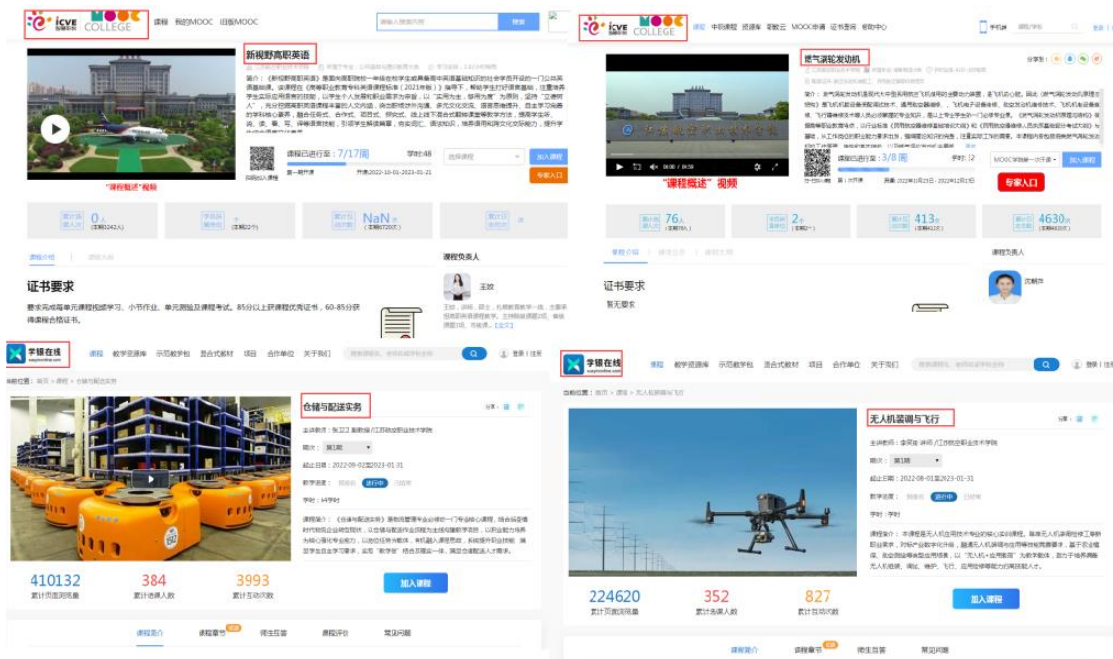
icve 智慧职教 MOOC COLLEGE 课程 我的MOOC 旧版MOOC

新视野高职英语

"课程概述"视频

课程已进行至：7/17周

学时:48

加入课程

专家入口

0人

NaN

证书要求

要求完成每单元课程视频学习、小节作业、单元测验及课程考试。85分以上获课程优秀证书，60-85分获得课程合格证书。

icve 智慧职教 MOOC COLLEGE 课程 中职课程 资源库 职教云 MOOC申请 证书查询 帮助中心

燃气涡轮发动机

"课程概述"视频

课程已进行至：3/8周

加入课程

专家入口

76人

2个

413次

4630次

课程负责人

证书要求

暂无要求

学银在线 课程 教学资源库 示范教学包 混合式教材 项目 合作单位 关于我们 登录 | 注册

仓储与配送实务

进行中

加入课程

410132 累计页面浏览量

384 累计选课人数

3993 累计互动次数

课程简介 课程章节 师生互答 课程评价 常见问题

学银在线 课程 教学资源库 示范教学包 混合式教材 项目 合作单位 关于我们 登录 | 注册

无人机装调与飞行

加入课程

224620 累计页面浏览量

352 累计选课人数

827 累计互动次数

课程简介 课程章节 师生互答 常见问题